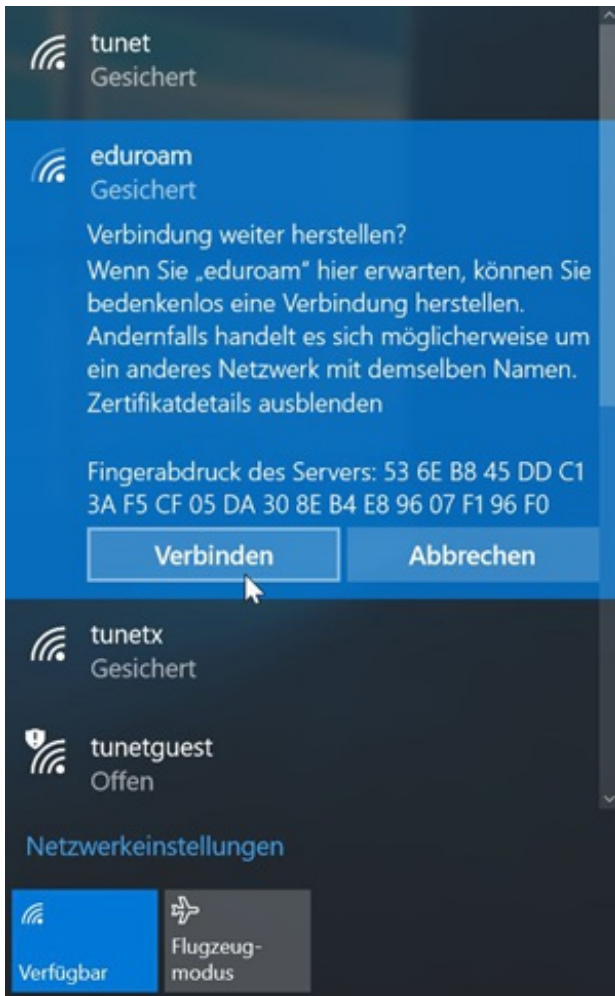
tunet
Gesichert

eduroam
Gesichert

Verbindung weiter herstellen?
Wenn Sie „eduroam" hier erwarten, können Sie bedenkenlos eine Verbindung herstellen. Andernfalls handelt es sich möglicherweise um ein anderes Netzwerk mit demselben Namen.
Zertifikatdetails ausblenden

Fingerabdruck des Servers: 53 6E B8 45 DD C1 3A F5 CF 05 DA 30 8E B4 E8 96 07 F1 96 F0

Verbinden
Abbrechen

tunetx
Gesichert

tunetguest
Offen

Netzwerkeinstellungen

Verfügbar
Flugzeugmodus